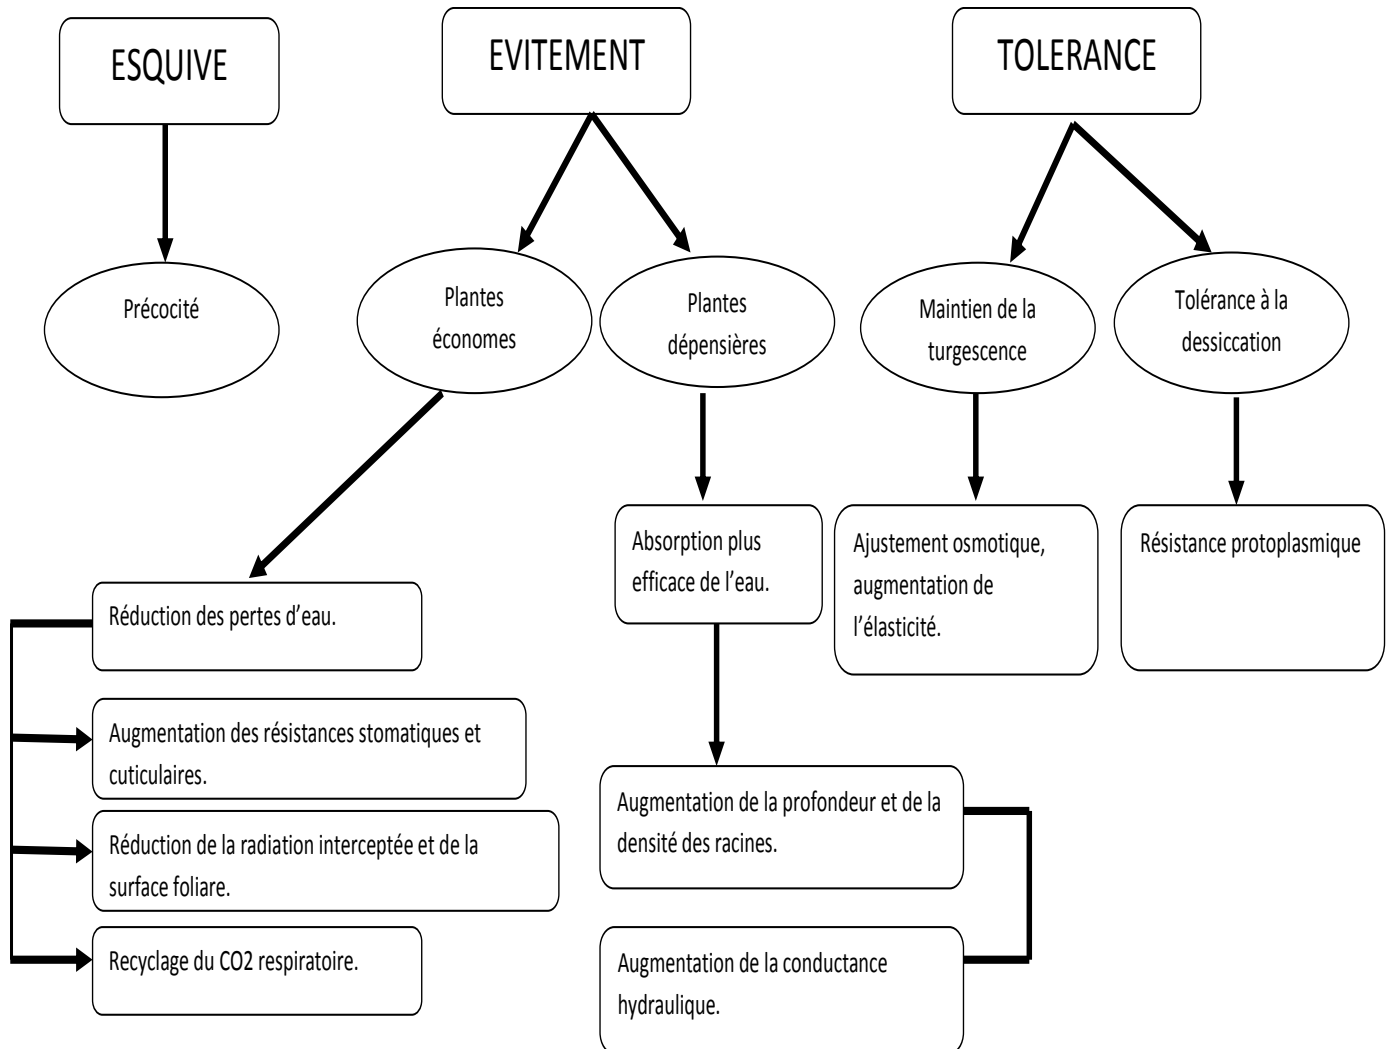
ESQUIVE

EVITEMENT

TOLERANCE

Précocité

Plantes économes

Plantes dépensières

Maintien de la turgescence

Tolérance à la dessiccation

Réduction des pertes d'eau.

Augmentation des résistances stomatiques et cuticulaires.

Réduction de la radiation interceptée et de la surface foliare.

Recyclage du CO2 respiratoire.

Absorption plus efficace de l'eau.

Augmentation de la profondeur et de la densité des racines.

Augmentation de la conductance hydraulique.

Ajustement osmotique, augmentation de l'élasticité.

Résistance protoplasmique